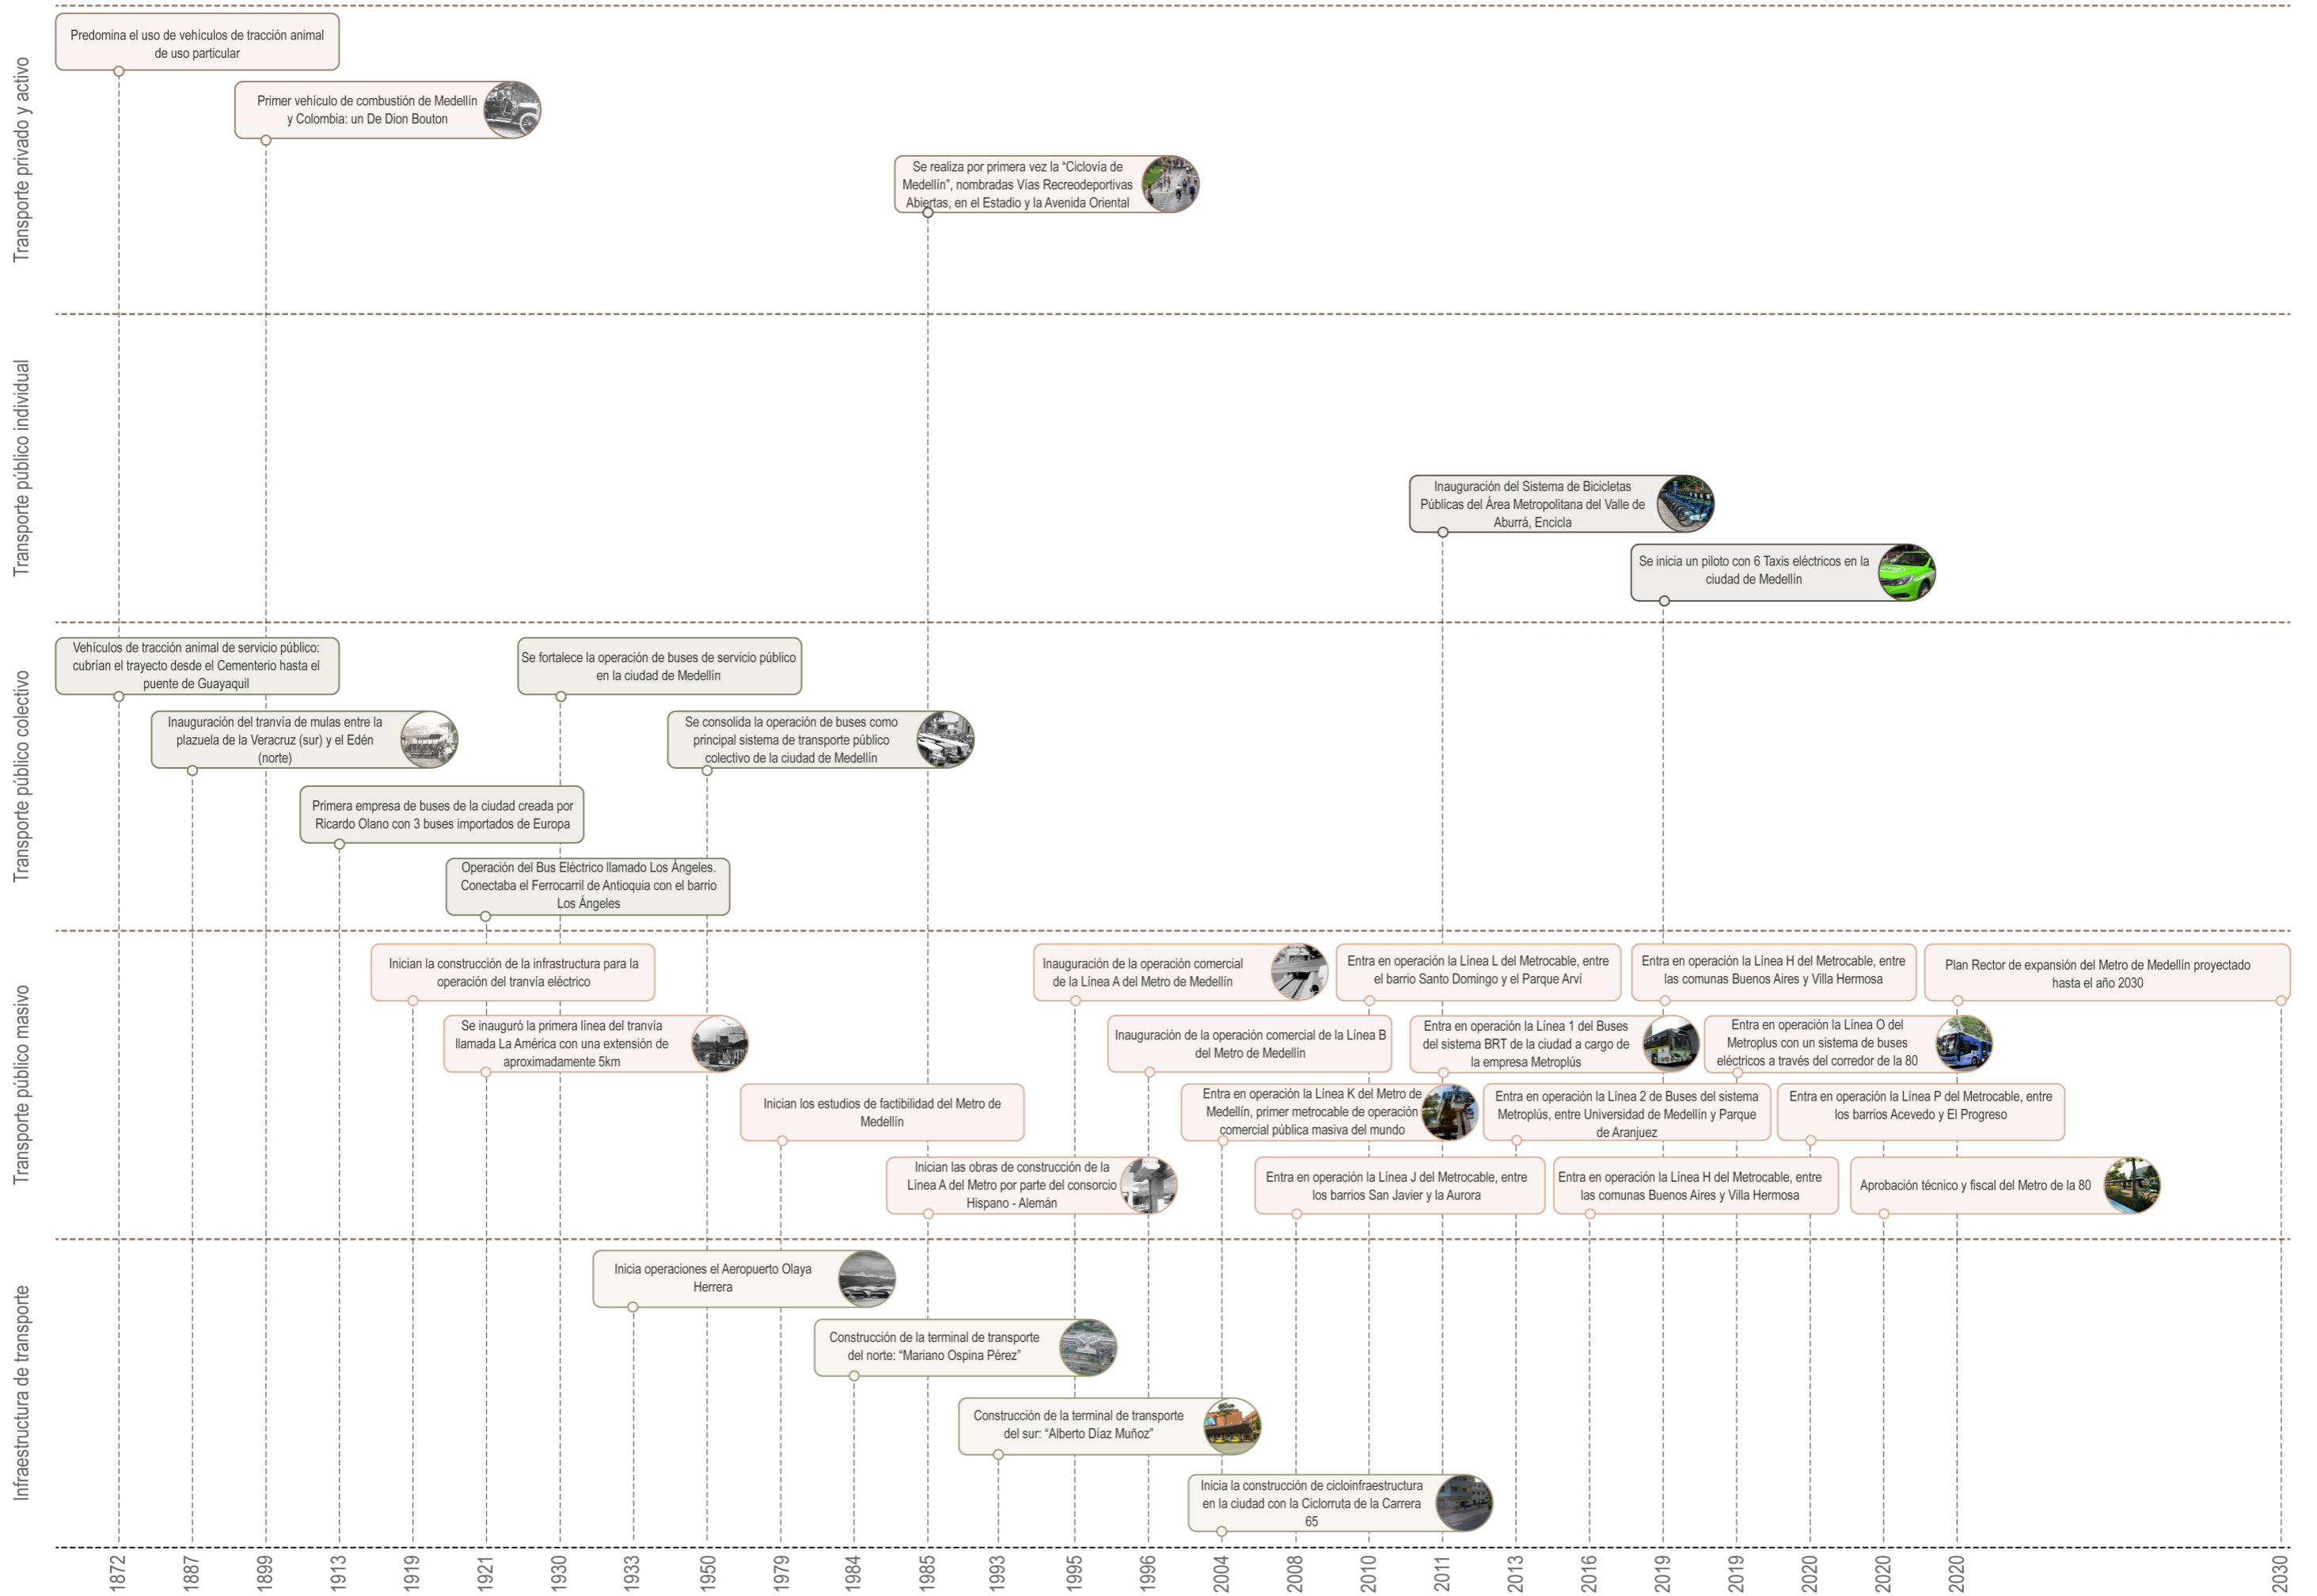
Transporte privado y activo

Predomina el uso de vehículos de tracción animal de uso particular

Primer vehículo de combustión de Medellín y Colombia: un De Dion Bouton

Se realiza por primera vez la "Ciclovía de Medellín", nombradas Vías Recreodeportivas Abiertas, en el Estadio y la Avenida Oriental

Transporte público individual

Inauguración del Sistema de Bicicletas Públicas del Área Metropolitana del Valle de Aburrá, Encicla

Se inicia un piloto con 6 Taxis eléctricos en la ciudad de Medellín

Transporte público colectivo

Vehículos de tracción animal de servicio público: cubrían el trayecto desde el Cementerio hasta el puente de Guayaquil

Se fortalece la operación de buses de servicio público en la ciudad de Medellín

Inauguración del tranvía de mulas entre la plazuela de la Veracruz (sur) y el Edén (norte)

Se consolida la operación de buses como principal sistema de transporte público colectivo de la ciudad de Medellín

Primera empresa de buses de la ciudad creada por Ricardo Olano con 3 buses importados de Europa

Operación del Bus Eléctrico llamado Los Ángeles. Conectaba el Ferrocarril de Antioquia con el barrio Los Ángeles

Transporte público masivo

Inician la construcción de la infraestructura para la operación del tranvía eléctrico

Inauguración de la operación comercial de la Línea A del Metro de Medellín

Entra en operación la Línea L del Metrocable, entre el barrio Santo Domingo y el Parque Arví

Entra en operación la Línea H del Metrocable, entre las comunas Buenos Aires y Villa Hermosa

Plan Rector de expansión del Metro de Medellín proyectado hasta el año 2030

Se inauguró la primera línea del tranvía llamada La América con una extensión de aproximadamente 5km

Inauguración de la operación comercial de la Línea B del Metro de Medellín

Entra en operación la Línea 1 del Buses del sistema BRT de la ciudad a cargo de la empresa Metroplús

Entra en operación la Línea O del Metroplus con un sistema de buses eléctricos a través del corredor de la 80

Inician los estudios de factibilidad del Metro de Medellín

Entra en operación la Línea K del Metro de Medellín, primer metrocable de operación comercial pública masiva del mundo

Entra en operación la Línea 2 de Buses del sistema Metroplús, entre Universidad de Medellín y Parque de Aranjuez

Entra en operación la Línea P del Metrocable, entre los barrios Acevedo y El Progreso

Inician las obras de construcción de la Línea A del Metro por parte del consorcio Hispano - Alemán

Entra en operación la Línea J del Metrocable, entre los barrios San Javier y la Aurora

Entra en operación la Línea H del Metrocable, entre las comunas Buenos Aires y Villa Hermosa

Aprobación técnico y fiscal del Metro de la 80

Infraestructura de transporte

Inicia operaciones el Aeropuerto Olaya Herrera

Construcción de la terminal de transporte del norte: "Mariano Ospina Pérez"

Construcción de la terminal de transporte del sur: "Alberto Díaz Muñoz"

Inicia la construcción de cicloinfraestructura en la ciudad con la Ciclorruta de la Carrera 65

1872 1887 1899 1913 1919 1921 1930 1933 1950 1979 1984 1985 1993 1995 1996 2004 2008 2010 2011 2013 2016 2019 2019 2020 2020 2020 2030